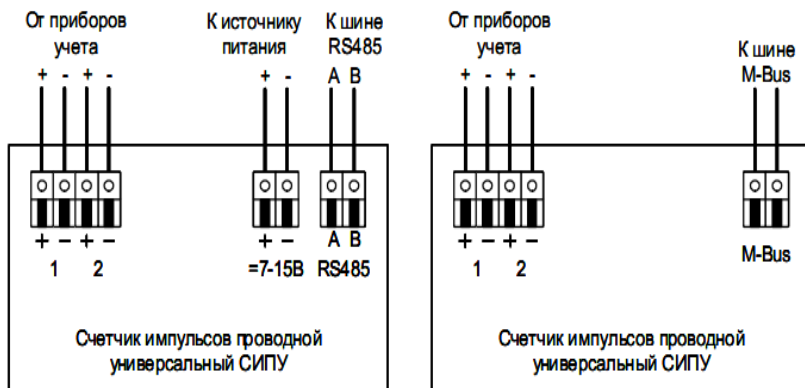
От приборов учета

+ - + -

К источнику питания

+ -

К шине RS485

A B

+ − + −

1 2

+ −

=7-15В

A B

RS485

Счетчик импульсов проводной универсальный СИПУ

От приборов учета

+ - + -

К шине M-Bus

+ − + −

1 2

M-Bus

Счетчик импульсов проводной универсальный СИПУ